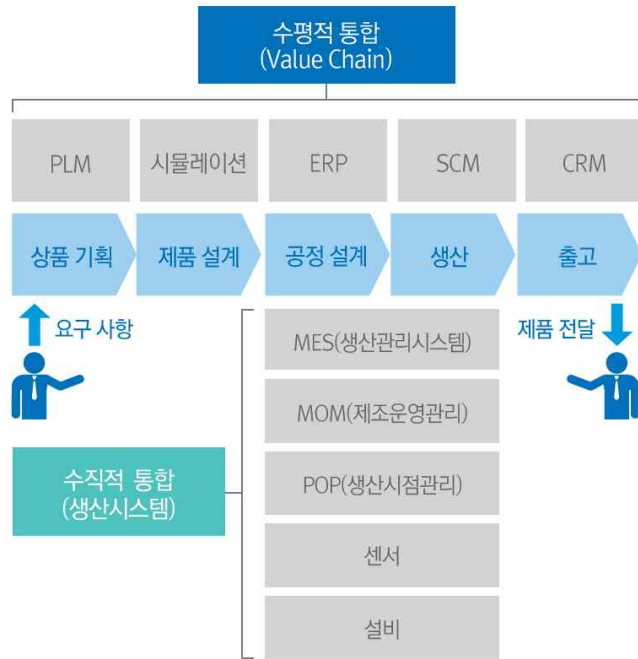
수평적 통합
(Value Chain)

PLM

시뮬레이션

ERP

SCM

CRM

상품 기획

제품 설계

공정 설계

생산

출고

요구 사항

제품 전달

MES(생산관리시스템)

MOM(제조운영관리)

POP(생산시점관리)

센서

설비

수직적 통합
(생산시스템)